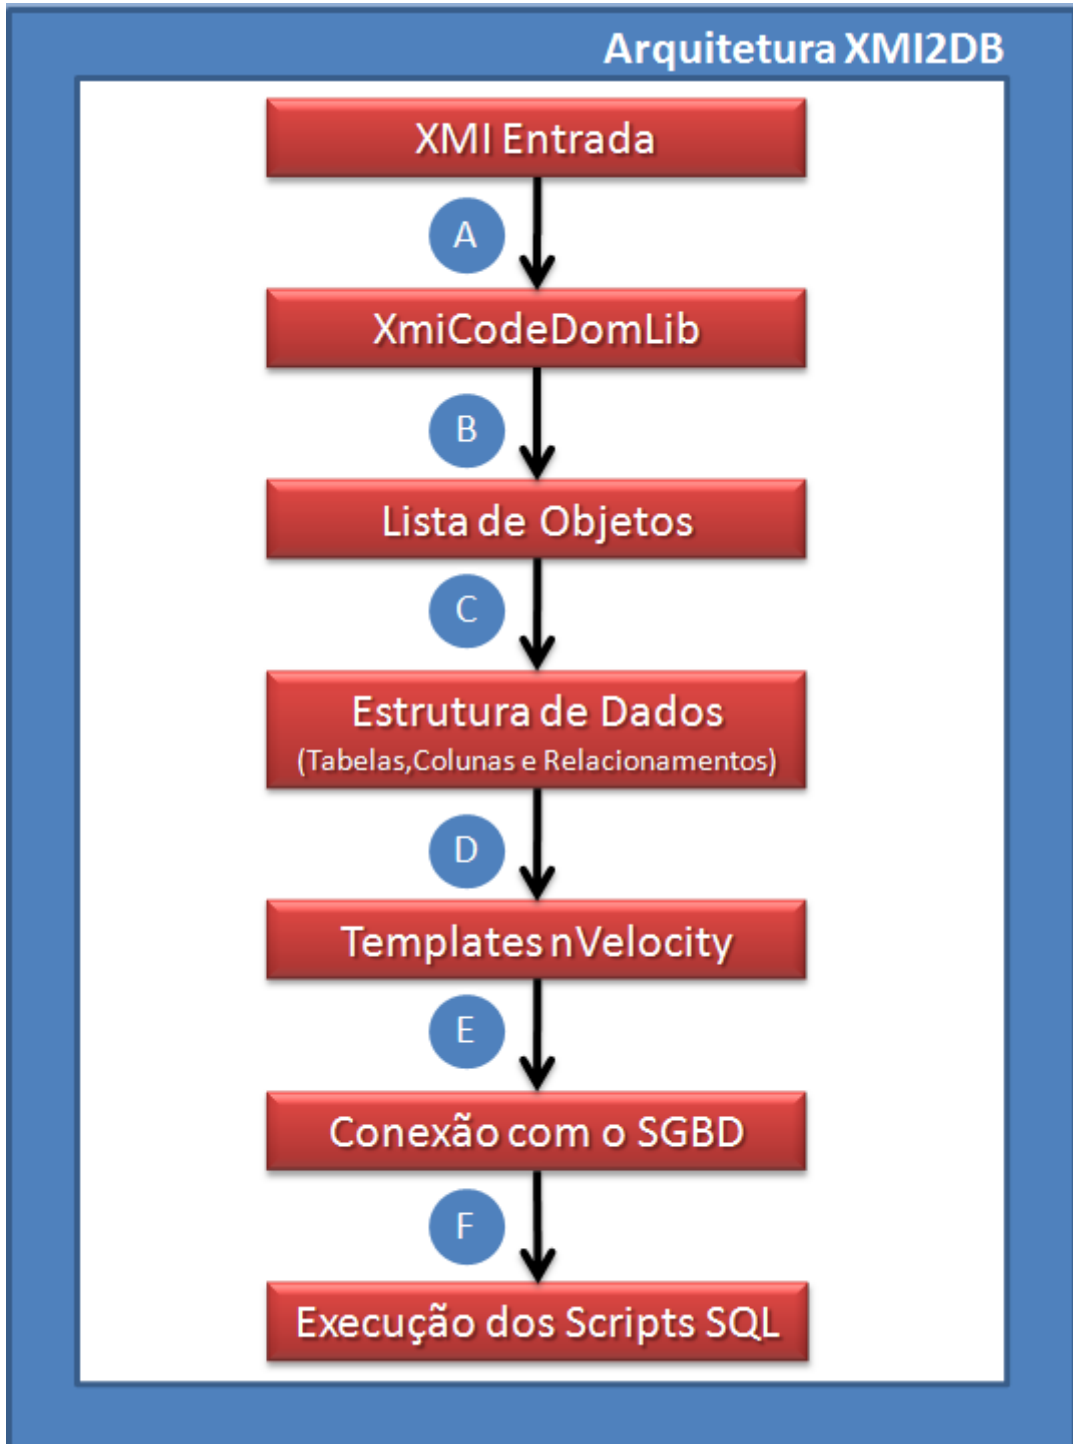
Arquitetura XMI2DB

XMI Entrada

A

XmiCodeDomLib

B

Lista de Objetos

C

Estrutura de Dados
(Tabelas,Colunas e Relacionamentos)

D

Templates nVelocity

E

Conexão com o SGBD

F

Execução dos Scripts SQL